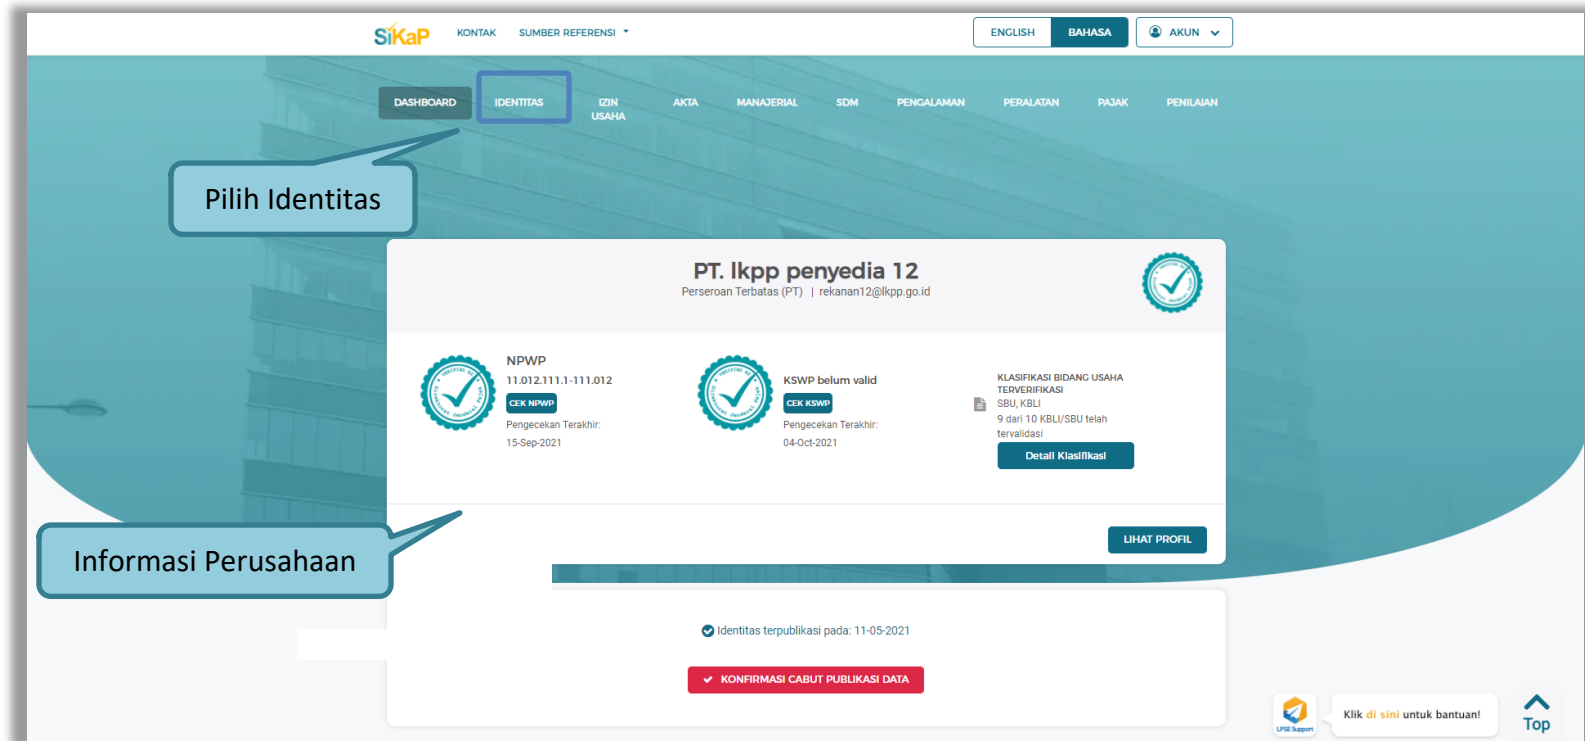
SiKaP KONTAK SUMBER REFERENSI ENGLISH BAHASA AKUN

DASHBOARD IDENTITAS IZIN USAHA AKTA MANAJERIAL SDM PENGALAMAN PERALATAN PAJAK PENILAIAN

Pilih Identitas

PT. lkpp penyedia 12
Perseroan Terbatas (PT) | rekanan12@lkpp.go.id

NPWP
11.012.111.1-111.012
CEK NPWP
Pengecekan Terakhir:
15-Sep-2021

KSWP belum valid
CEK KSWP
Pengecekan Terakhir:
04-Oct-2021

KLASIFIKASI BIDANG USAHA TERVERIFIKASI
SBU, KBLI
9 dari 10 KBLI/SBU telah tervalidasi
Detail Klasifikasi

Informasi Perusahaan

LIHAT PROFIL

Identitas terpublikasi pada: 11-05-2021

KONFIRMASI CABUT PUBLIKASI DATA

LPSE Support
Klik di sini untuk bantuan!
Top